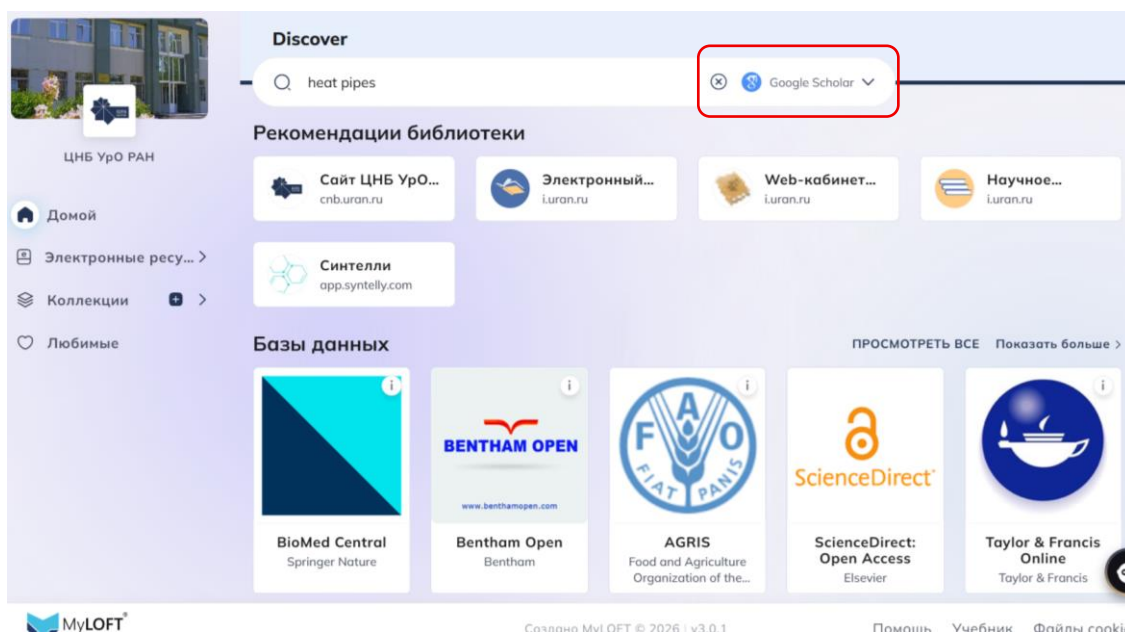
ЦНБ УрО РАН

Домой

Электронные ресу... >

Коллекции >

Любимые

Discover

heat pipes

Google Scholar

Рекомендации библиотеки

Сайт ЦНБ УрО...
cnb.uran.ru

Электронный...
i.uran.ru

Web-кабинет...
i.uran.ru

Научное...
i.uran.ru

Синтелли
app.syntelly.com

Базы данных

ПРОСМОТРЕТЬ ВСЕ Показать больше >

BioMed Central
Springer Nature

BENTHAM OPEN
www.benthamopen.com
Bentham Open
Bentham

F A O
FIAT PANIS
AGRIS
Food and Agriculture Organization of the...

ScienceDirect
ScienceDirect: Open Access
Elsevier

Taylor & Francis Online
Taylor & Francis

MyLOFT

Создано MyLOFT © 2026 | v3.0.1

Помощь Учебник Файлы cooki